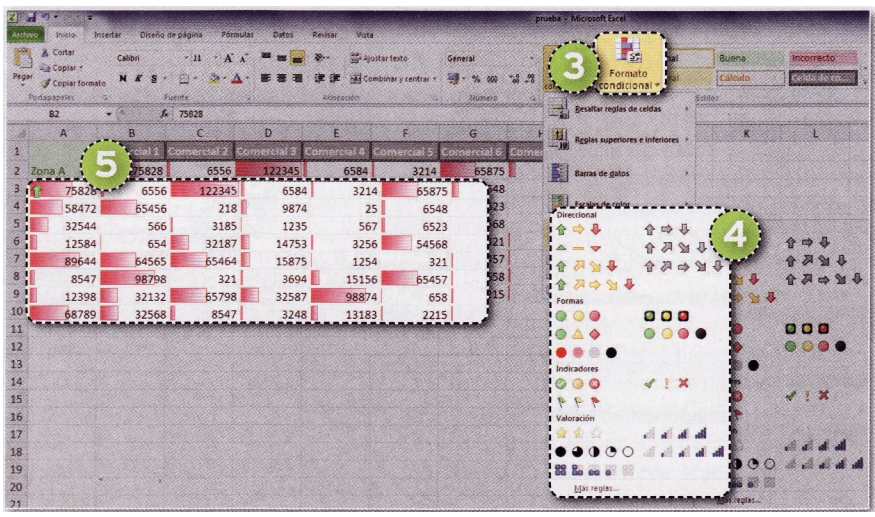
prueba - Microsoft Excel

Archivo Inicio Insertar Diseño de página Fórmulas Datos Revisar Vista

Cortar
Copiar
Pegar
Copiar formato
Portapapeles

Calibri 11 A A
N K S
Fuente

Ajustar texto
Combinar y centrar
Alineación

General
% 000
Número

3

Formato condicional

Buena
Incorrecto
Cálculo
Celda de co...
Estilos

B2 $f_x$ 75828

| | A | B | C | D | E | F | G | H |
|---|---|---|---|---|---|---|---|---|
| 1 | | Comercial 1 | Comercial 2 | Comercial 3 | Comercial 4 | Comercial 5 | Comercial 6 | Comer |
| 2 | Zona A | 75828 | 6556 | 122345 | 6584 | 3214 | 65875 | |
| 3 | 75828 | 6556 | 122345 | 6584 | 3214 | 65875 | 548 | |
| 4 | 58472 | 65456 | 218 | 9874 | 25 | 6548 | 523 | |
| 5 | 32544 | 566 | 3185 | 1235 | 567 | 6523 | 568 | |
| 6 | 12584 | 654 | 32187 | 14753 | 3256 | 54568 | 321 | |
| 7 | 89644 | 64565 | 65464 | 15875 | 1254 | 321 | 657 | |
| 8 | 8547 | 98798 | 321 | 3694 | 15156 | 65457 | 658 | |
| 9 | 12398 | 32132 | 65798 | 32587 | 98874 | 658 | 215 | |
| 10 | 68789 | 32568 | 8547 | 3248 | 13183 | 2215 | | |

5

Resaltar reglas de celdas
Reglas superiores e inferiores
Barras de datos
Escalas de color

4

Direccional
Formas
Indicadores
Valoración
Más reglas...

Más reglas...